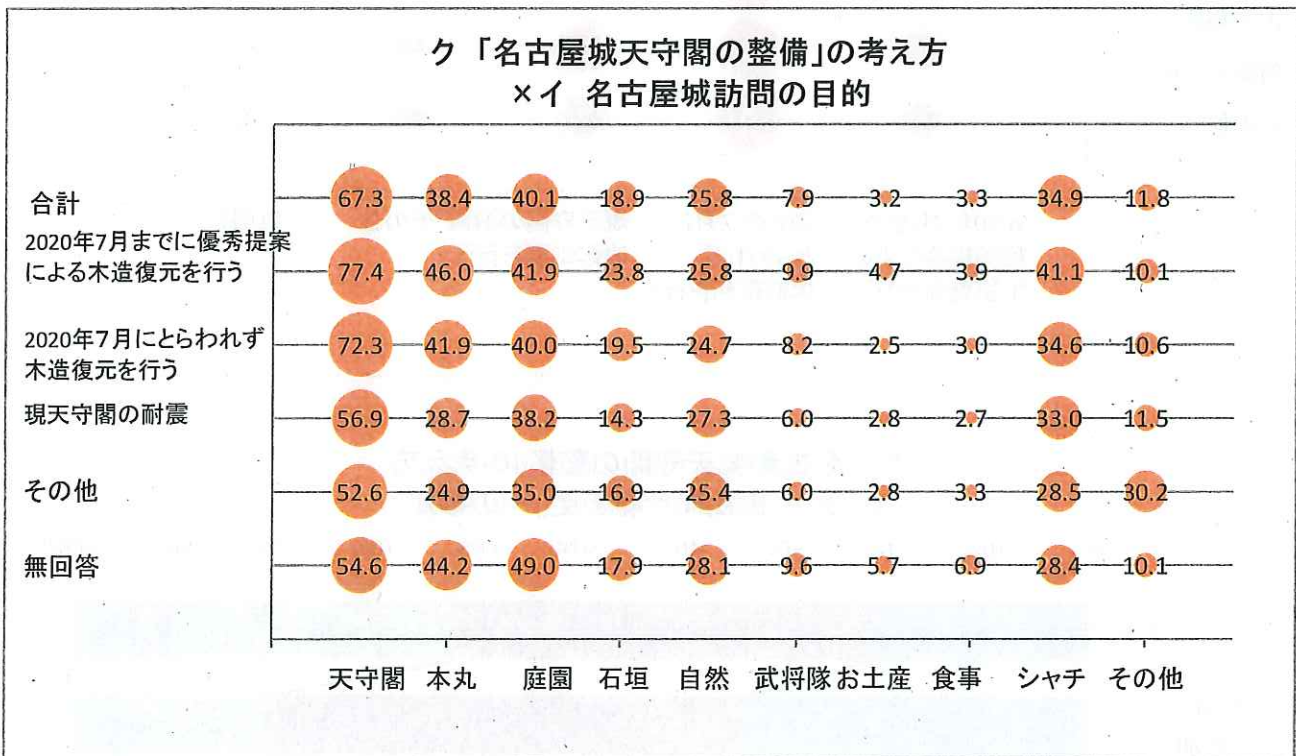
ク「名古屋城天守閣の整備」の考え方
×イ 名古屋城訪問の目的

| | 天守閣 | 本丸 | 庭園 | 石垣 | 自然 | 武将隊 | お土産 | 食事 | シャチ | その他 |
|---|---|---|---|---|---|---|---|---|---|---|
| 合計 | 67.3 | 38.4 | 40.1 | 18.9 | 25.8 | 7.9 | 3.2 | 3.3 | 34.9 | 11.8 |
| 2020年7月までに優秀提案による木造復元を行う | 77.4 | 46.0 | 41.9 | 23.8 | 25.8 | 9.9 | 4.7 | 3.9 | 41.1 | 10.1 |
| 2020年7月にとらわれず木造復元を行う | 72.3 | 41.9 | 40.0 | 19.5 | 24.7 | 8.2 | 2.5 | 3.0 | 34.6 | 10.6 |
| 現天守閣の耐震 | 56.9 | 28.7 | 38.2 | 14.3 | 27.3 | 6.0 | 2.8 | 2.7 | 33.0 | 11.5 |
| その他 | 52.6 | 24.9 | 35.0 | 16.9 | 25.4 | 6.0 | 2.8 | 3.3 | 28.5 | 30.2 |
| 無回答 | 54.6 | 44.2 | 49.0 | 17.9 | 28.1 | 9.6 | 5.7 | 6.9 | 28.4 | 10.1 |